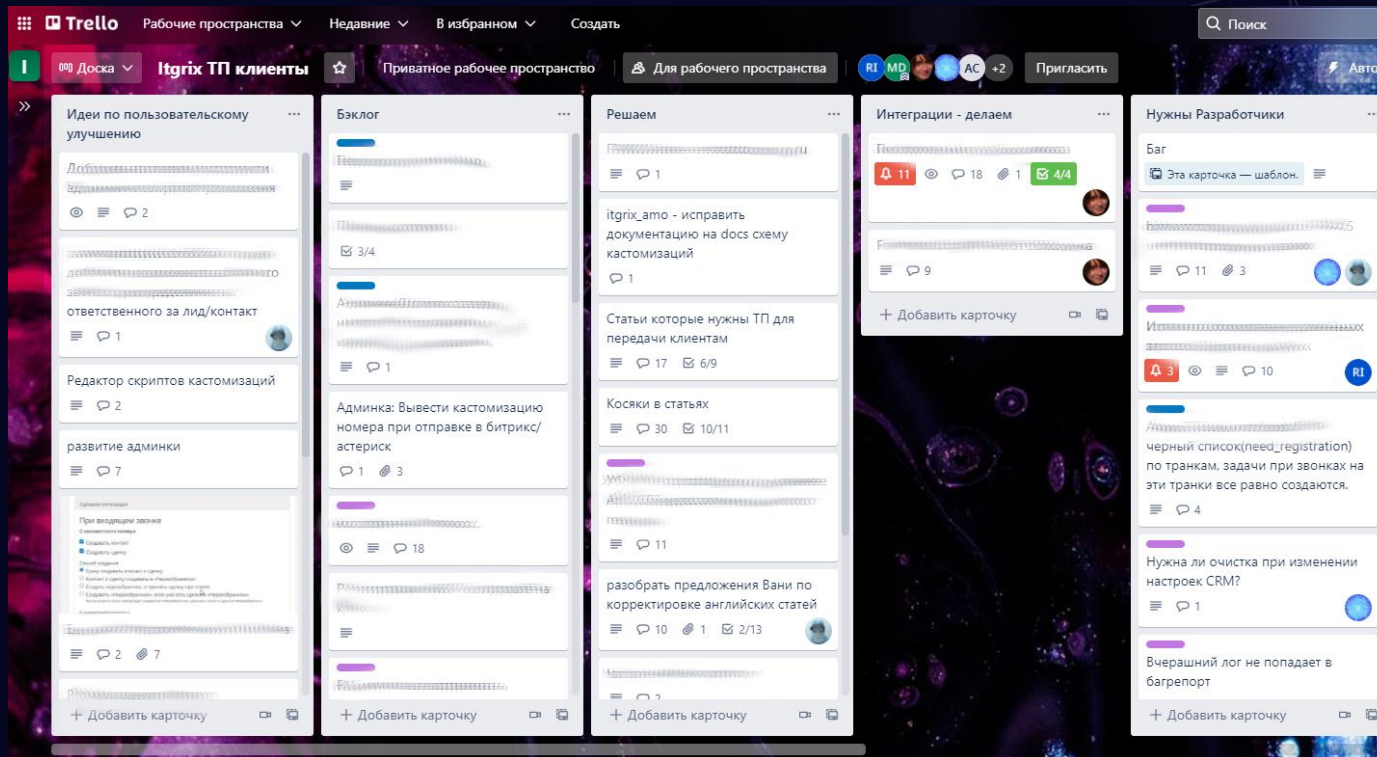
Trello Рабочие пространства Недавние В избранном Создать Поиск

I Доска Itgrix ТП клиенты Приватное рабочее пространство Для рабочего пространства RI MD AC +2 Пригласить Авто

Идеи по пользовательскому улучшению

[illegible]
2

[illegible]
ответственного за лид/контакт
1

Редактор скриптов кастомизаций
2

развитие админки
7

При входящем звонке
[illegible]
2 7

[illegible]

+ Добавить карточку

Бэклог

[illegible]

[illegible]
3/4

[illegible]
1

Админка: Вывести кастомизацию номера при отправке в битрикс/астериск
1 3

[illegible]
18

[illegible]

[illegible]

+ Добавить карточку

Решаем

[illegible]
1

itgrix_amo - исправить документацию на docs схему кастомизаций
1

Статьи которые нужны ТП для передачи клиентам
17 6/9

Косяки в статьях
30 10/11

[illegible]
11

разобрать предложения Вани по корректировке английских статей
10 1 2/13

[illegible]

+ Добавить карточку

Интеграции - делаем

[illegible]
11 18 1 4/4

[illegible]
9

+ Добавить карточку

Нужны Разработчики

Баг
Эта карточка — шаблон.

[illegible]
11 3

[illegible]
3 10 RI

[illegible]
черный список(need_registration) по транкам, задачи при звонках на эти транки все равно создаются.
4

Нужна ли очистка при изменении настроек CRM?
1

Вчерашний лог не попадает в багрепорт

+ Добавить карточку